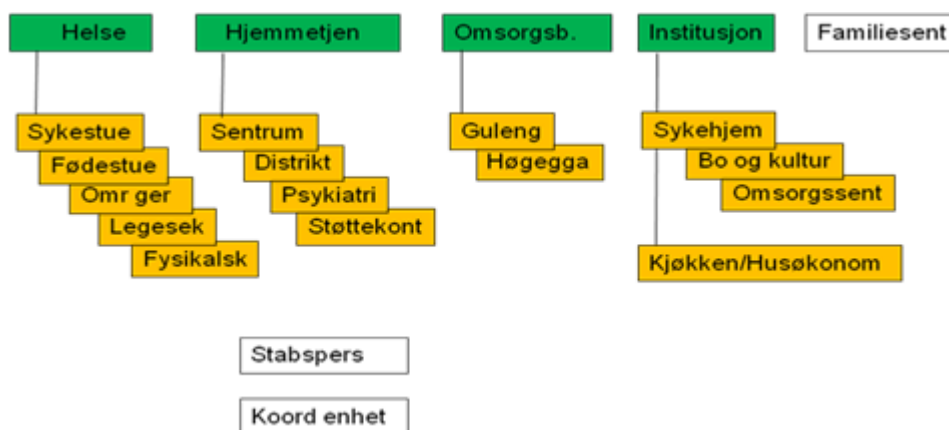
Helse
Sykestue
Fødestue
Omr ger
Legesek
Fysikalsk

Hjemmetjen
Sentrum
Distrikt
Psykiatri
Støttekont

Omsorgsb.
Guleng
Høgegga

Institusjon
Sykehjem
Bo og kultur
Omsorgssent
Kjøkken/Husøkonom

Familiesent

Stabspers

Koord enhet